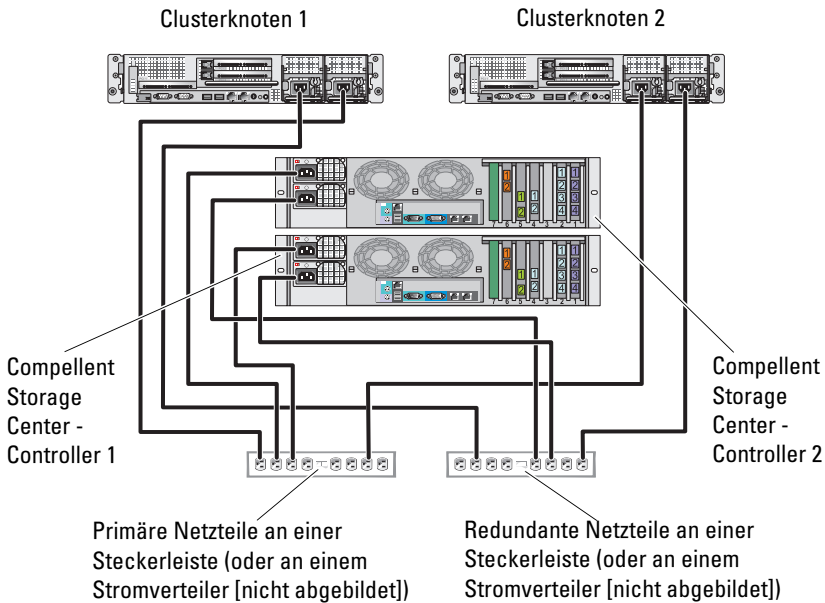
Clusterknoten 1

Clusterknoten 2

Compellent Storage Center - Controller 1

Compellent Storage Center - Controller 2

Primäre Netzteile an einer Steckerleiste (oder an einem Stromverteiler [nicht abgebildet])

Redundante Netzteile an einer Steckerleiste (oder an einem Stromverteiler [nicht abgebildet])